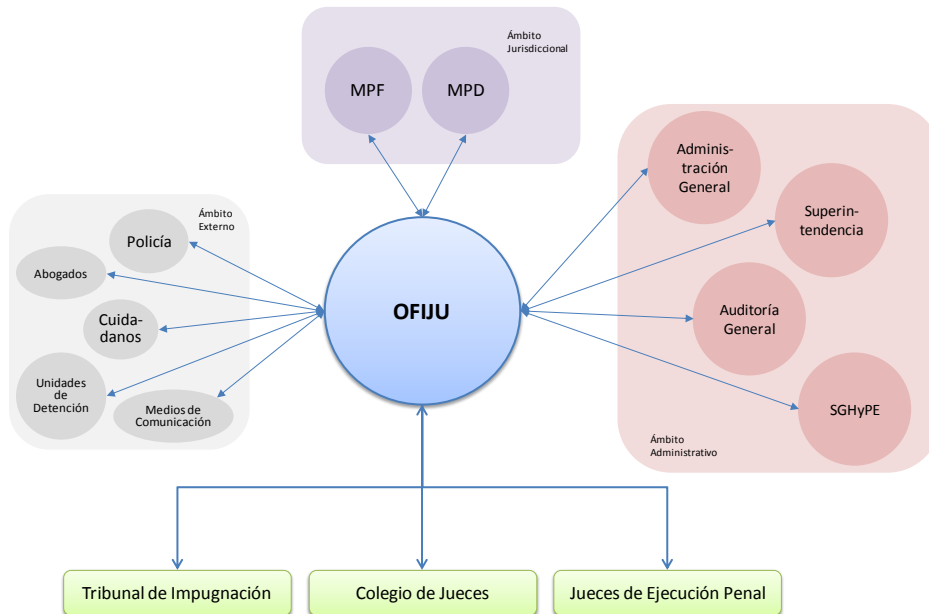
Ámbito Jurisdiccional

MPF

MPD

Ámbito Externo

Policía

Abogados

Cuidadanos

Unidades de Detención

Medios de Comunicación

OFIJU

Administración General

Superintendencia

Auditoría General

SGHyPE

Ámbito Administrativo

Tribunal de Impugnación

Colegio de Jueces

Jueces de Ejecución Penal